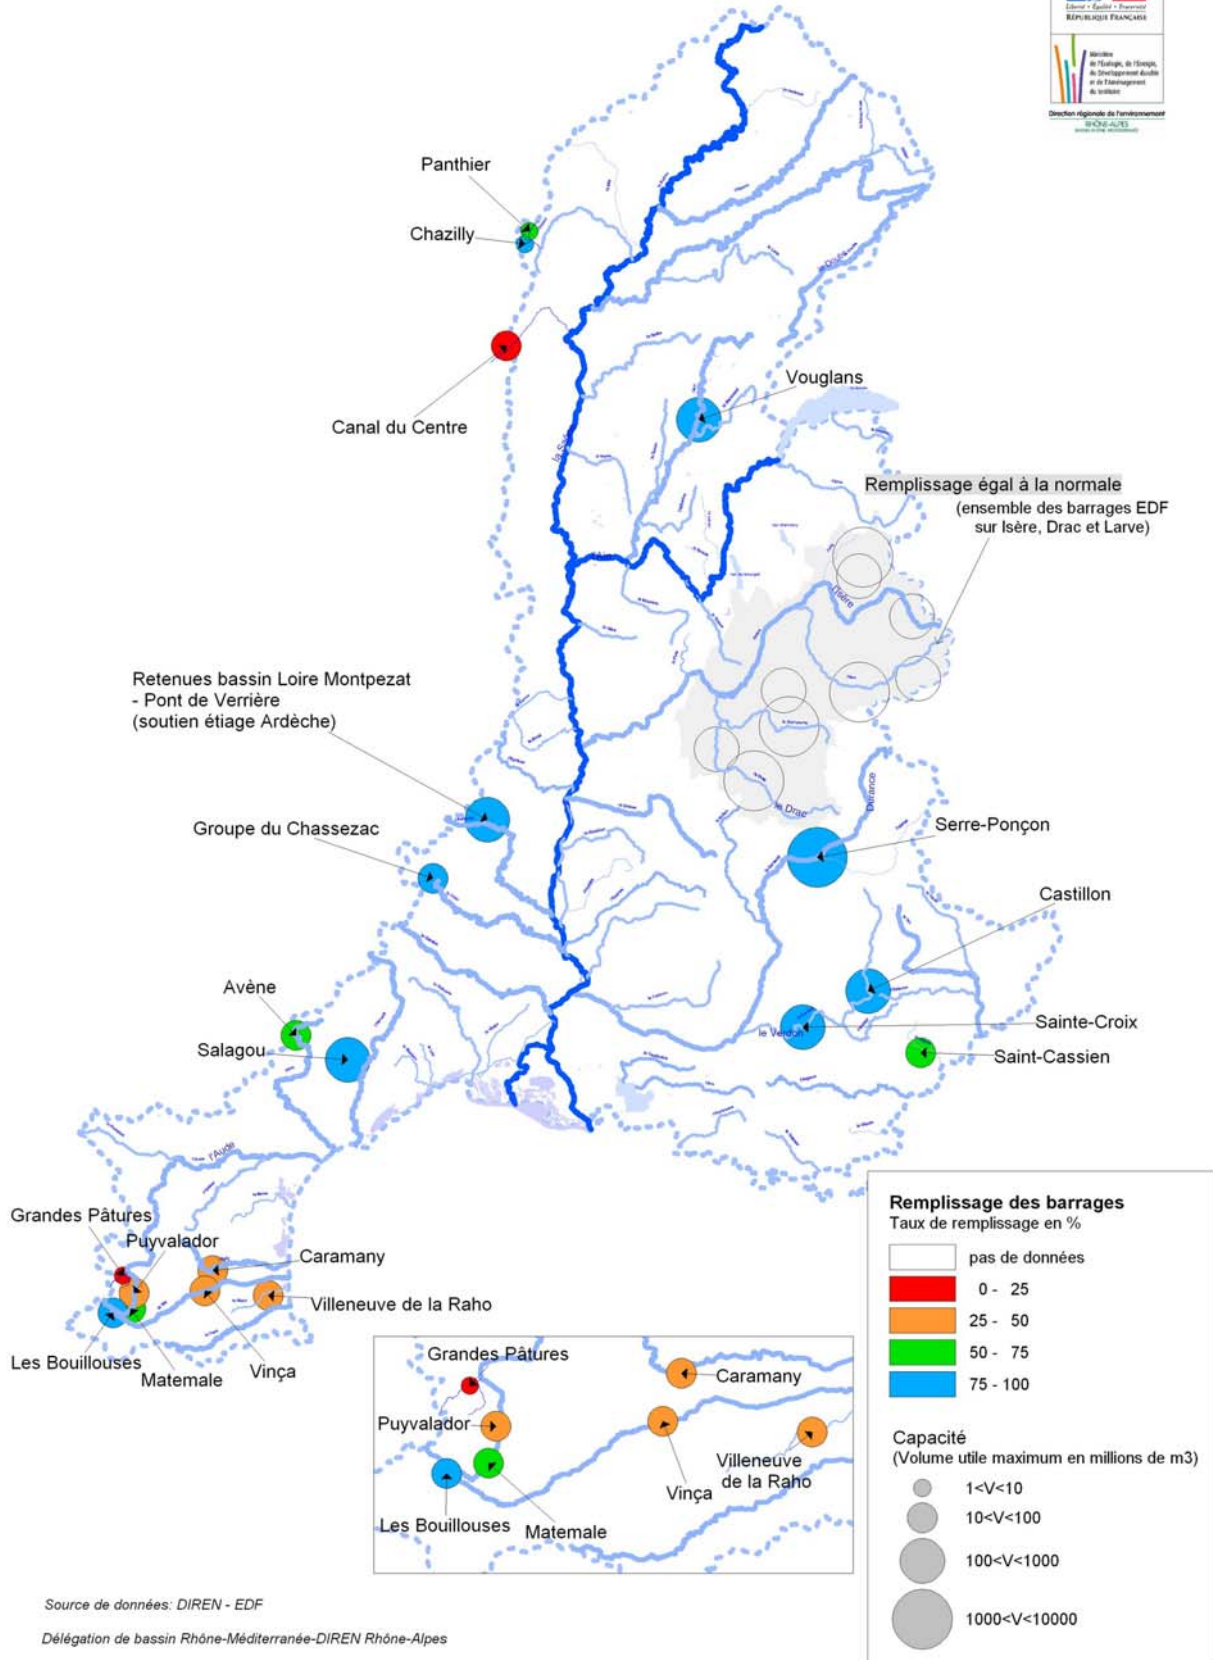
Liberté • Égalité • Fraternité
RÉPUBLIQUE FRANÇAISE

Ministère de l'Écologie, de l'Énergie, du Développement durable et de l'Aménagement du territoire

Direction régionale de l'environnement
RHÔNE-ALPES

Panthier
Chazilly
Canal du Centre
Vouglans
Remplissage égal à la normale
(ensemble des barrages EDF sur Isère, Drac et Larve)
Retenues bassin Loire Montpezat - Pont de Verrière (soutien étiage Ardèche)
Groupe du Chassezac
Serre-Ponçon
Castillon
Avène
Salagou
Sainte-Croix
Saint-Cassien
Grandes Pâtures
Puyvalador
Caramany
Villeneuve de la Raho
Les Bouillouses
Matemale
Vinça

Grandes Pâtures
Caramany
Puyvalador
Vinça
Villeneuve de la Raho
Les Bouillouses
Matemale

Remplissage des barrages
Taux de remplissage en %
pas de données
0 - 25
25 - 50
50 - 75
75 - 100

Capacité
(Volume utile maximum en millions de m3)
1<V<10
10<V<100
100<V<1000
1000<V<10000

Source de données: DIREN - EDF
Délégation de bassin Rhône-Méditerranée-DIREN Rhône-Alpes